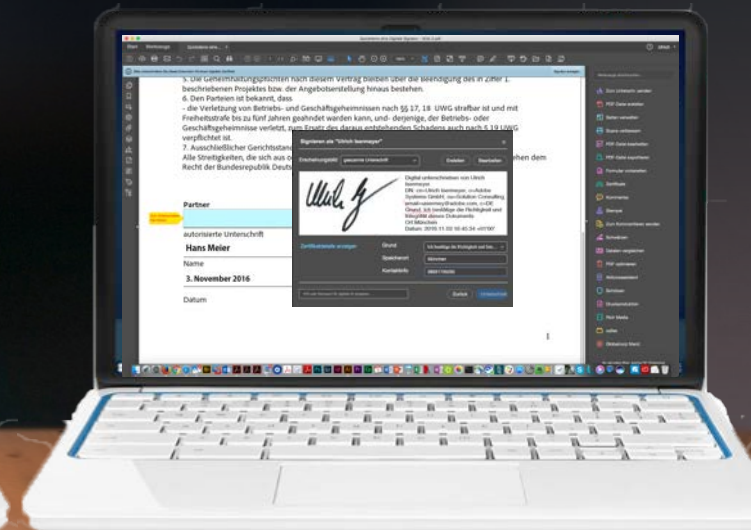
5. Die Geheimhaltungspflichten nach diesem Vertrag bleiben über die Beendigung des in Ziffer 1. beschriebenen Projektes bzw. der Angebotserstellung hinaus bestehen.
6. Den Parteien ist bekannt, dass
- die Verletzung von Betriebs- und Geschäftsgeheimnissen nach §§ 17, 18 UWG strafbar ist und mit Freiheitsstrafe bis zu fünf Jahren geahndet warden kann, und- derjenige, der Betriebs- oder Geschäftsgeheimnisse verletzt, zum Ersatz des daraus entstehenden Schadens auch nach § 19 UWG verpflichtet ist.
7. Ausschließlicher Gerichtsstand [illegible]
Alle Streitigkeiten, die sich aus o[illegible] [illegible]ehen dem Recht der Bundesrepublik Deuts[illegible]

Partner

autorisierte Unterschrift
Hans Meier
Name
3. November 2016
Datum

Signieren als "Ulrich Isermeyer"
Erscheinungsbild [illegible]
Digital unterschrieben von Ulrich Isermeyer
Datum: 2016.11.03 10:45:34 +01'00'
Zertifikatdetails anzeigen
Grund
Speicherort München
Kontaktinfo
Zurück Unterschreiben

Zum Unterschreiben senden
PDF-Datei erstellen
Seiten verwalten
Scans verbessern
PDF-Datei bearbeiten
PDF-Datei exportieren
Formular vorbereiten
Zertifikate
Kommentar
Stempel
Schwärzen
Dateien vergleichen
PDF optimieren
Aktionsassistent
Schützen
Druckproduktion
Rich Media
Messen
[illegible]